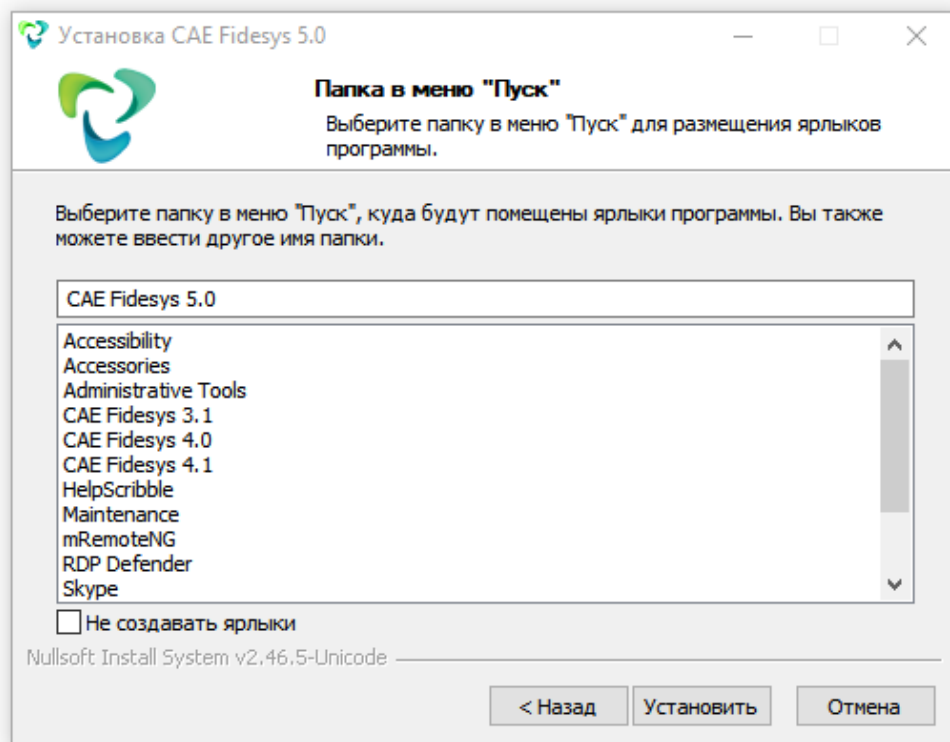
Установка CAE Fidesys 5.0

Папка в меню "Пуск"

Выберите папку в меню "Пуск" для размещения ярлыков программы.

Выберите папку в меню "Пуск", куда будут помещены ярлыки программы. Вы также можете ввести другое имя папки.

CAE Fidesys 5.0

Accessibility
Accessories
Administrative Tools
CAE Fidesys 3.1
CAE Fidesys 4.0
CAE Fidesys 4.1
HelpScribble
Maintenance
mRemoteNG
RDP Defender
Skype

Не создавать ярлыки

Nullsoft Install System v2.46.5-Unicode

< Назад
Установить
Отмена